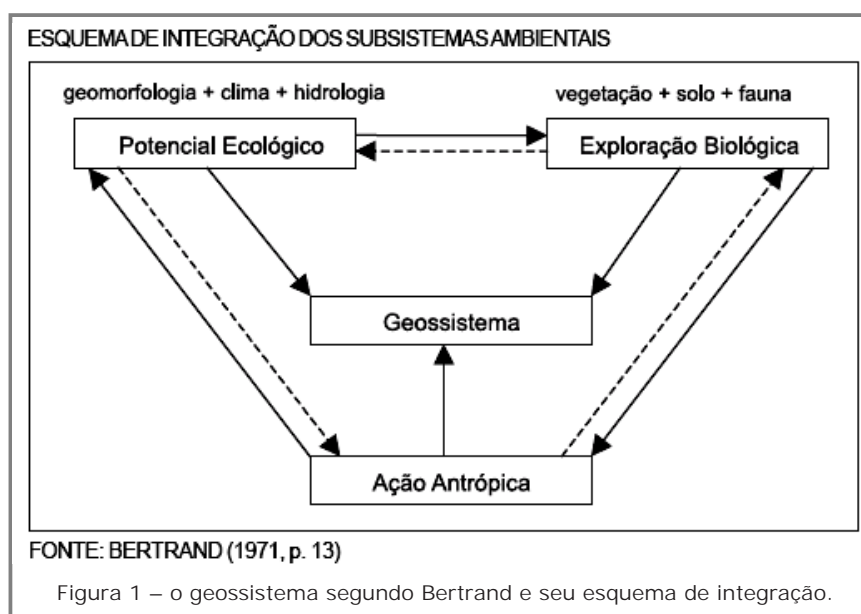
ESQUEMA DE INTEGRAÇÃO DOS SUBSISTEMAS AMBIENTAIS

geomorfologia + clima + hidrologia

vegetação + solo + fauna

Potencial Ecológico

Exploração Biológica

Geossistema

Ação Antrópica

FONTE: BERTRAND (1971, p. 13)

Figura 1 – o geossistema segundo Bertrand e seu esquema de integração.